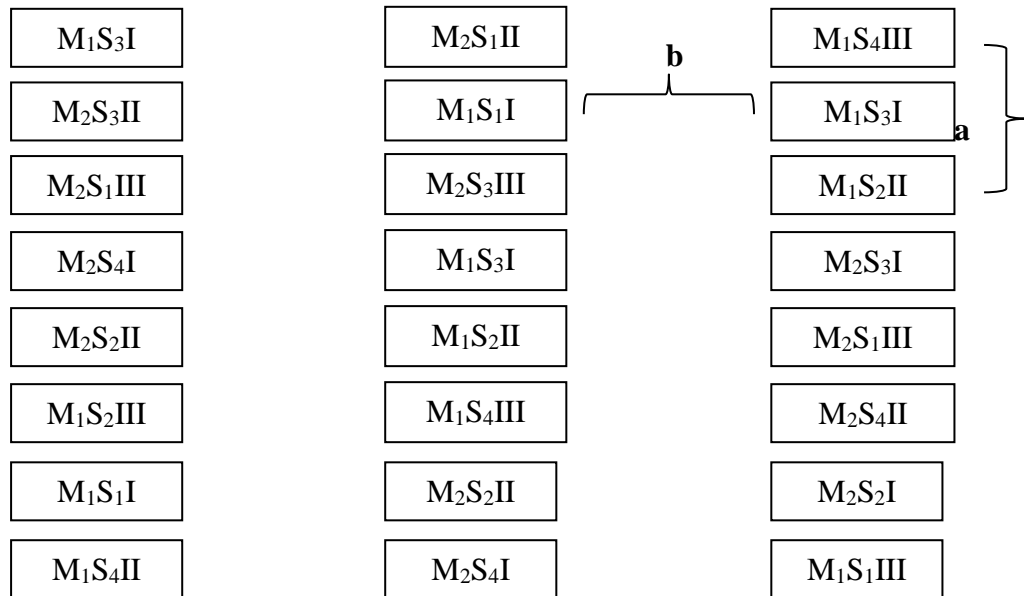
$M_1S_3I$

$M_2S_3II$

$M_2S_1III$

$M_2S_4I$

$M_2S_2II$

$M_1S_2III$

$M_1S_1I$

$M_1S_4II$

$M_2S_1II$

$M_1S_1I$

$M_2S_3III$

$M_1S_3I$

$M_1S_2II$

$M_1S_4III$

$M_2S_2II$

$M_2S_4I$

b

$M_1S_4III$

$M_1S_3I$

a

$M_1S_2II$

$M_2S_3I$

$M_2S_1III$

$M_2S_4II$

$M_2S_2I$

$M_1S_1III$